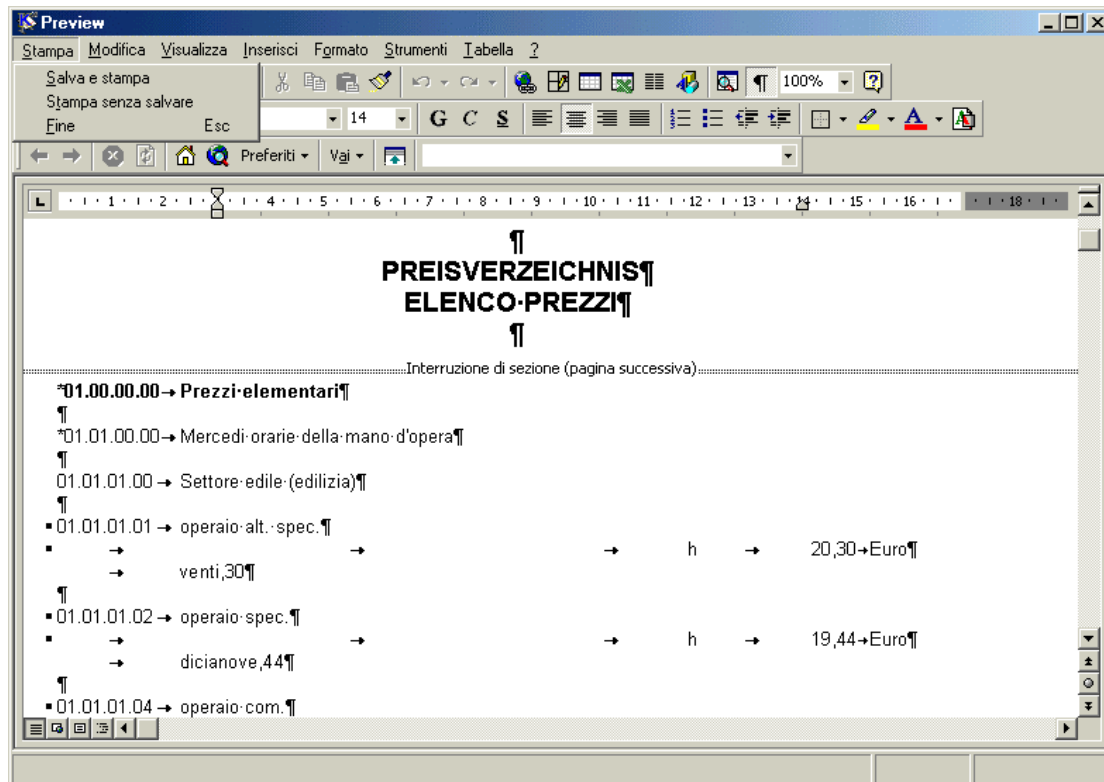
Preview

Stampa Modifica Visualizza Inserisci Formato Strumenti Tabella ?

Salva e stampa
Stampa senza salvare
Fine Esc

14 G C S 100%

Preferiti Vai

1 2 3 4 5 6 7 8 9 10 11 12 13 14 15 16 18

¶
PREISVERZEICHNIS¶
ELENCO·PREZZI¶
¶

Interruzione di sezione (pagina successiva)

*01.00.00.00→ Prezzi·elementari¶
¶
*01.01.00.00→ Mercedi·orarie·della·mano·d'opera¶
¶
01.01.01.00 → Settore·edile·(edilizia)¶
¶
01.01.01.01 → operaio·alt.·spec.¶
→ → → h → 20,30→Euro¶
→ venti,30¶
¶
01.01.01.02 → operaio·spec.¶
→ → → h → 19,44→Euro¶
→ dicianove,44¶
¶
01.01.01.04 → operaio·com.¶